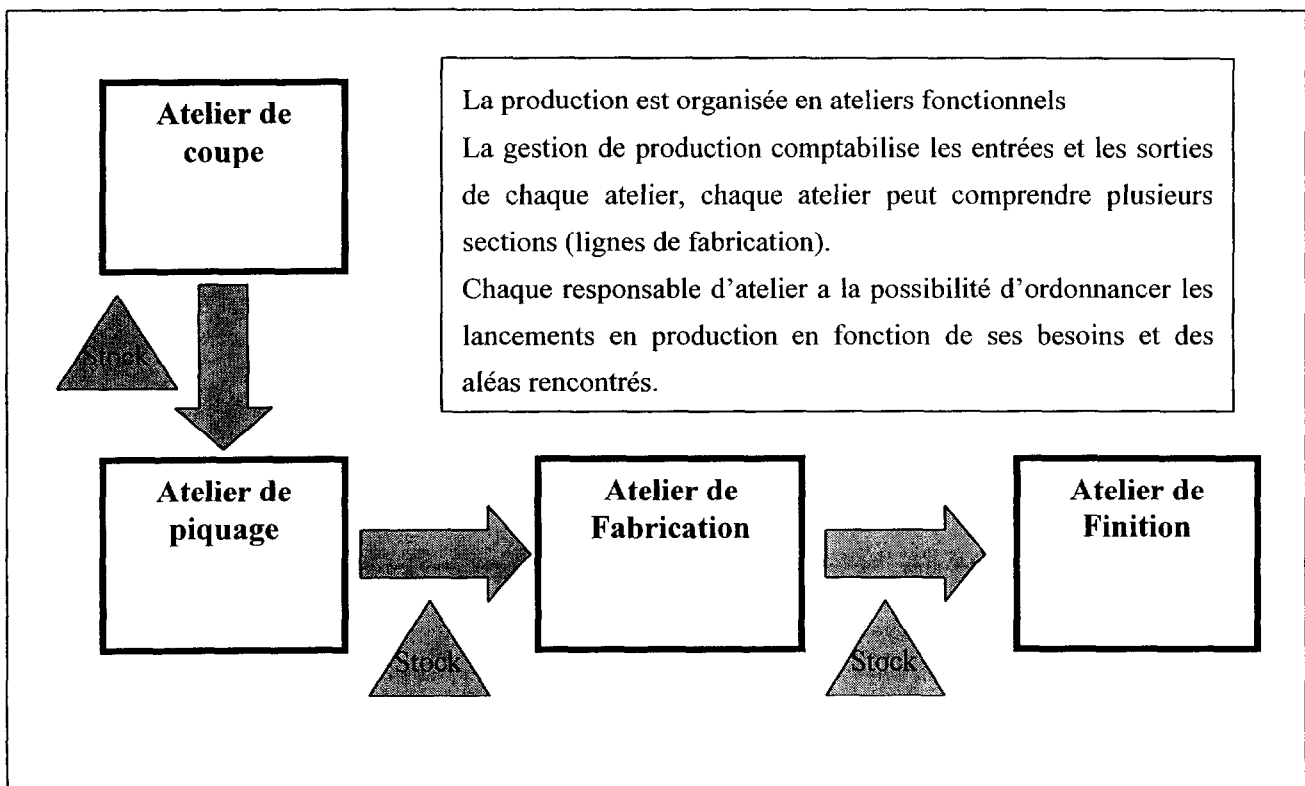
Atelier de coupe

La production est organisée en ateliers fonctionnels

La gestion de production comptabilise les entrées et les sorties de chaque atelier, chaque atelier peut comprendre plusieurs sections (lignes de fabrication).

Chaque responsable d'atelier a la possibilité d'ordonnancer les lancements en production en fonction de ses besoins et des aléas rencontrés.

Stock

Atelier de piquage

Atelier de Fabrication

Atelier de Finition

Stock

Stock